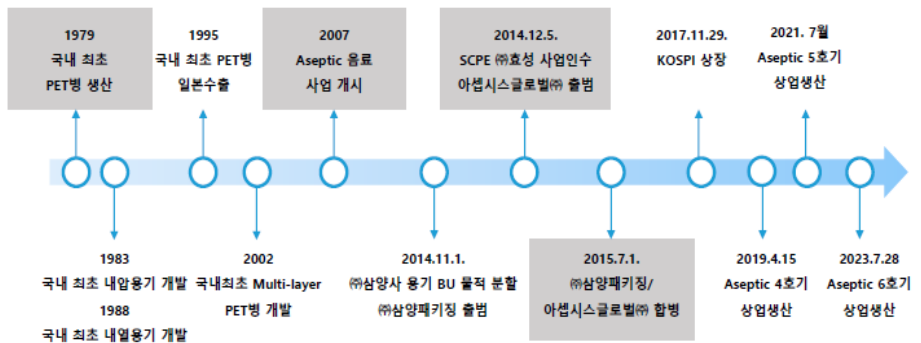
1979
국내 최초
PET병 생산

1995
국내 최초 PET병
일본수출

2007
Aseptic 음료
사업 개시

2014.12.5.
SCPE ㈜효성 사업인수
아셉시스글로벌㈜ 출범

2017.11.29.
KOSPI 상장

2021. 7월
Aseptic 5호기
상업생산

1983
국내 최초 내압용기 개발
1988
국내 최초 내열용기 개발

2002
국내최초 Multi-layer
PET병 개발

2014.11.1.
㈜삼양사 용기 BU 물적 분할
㈜삼양패키징 출범

2015.7.1.
㈜삼양패키징/
아셉시스글로벌㈜ 합병

2019.4.15
Aseptic 4호기
상업생산

2023.7.28
Aseptic 6호기
상업생산